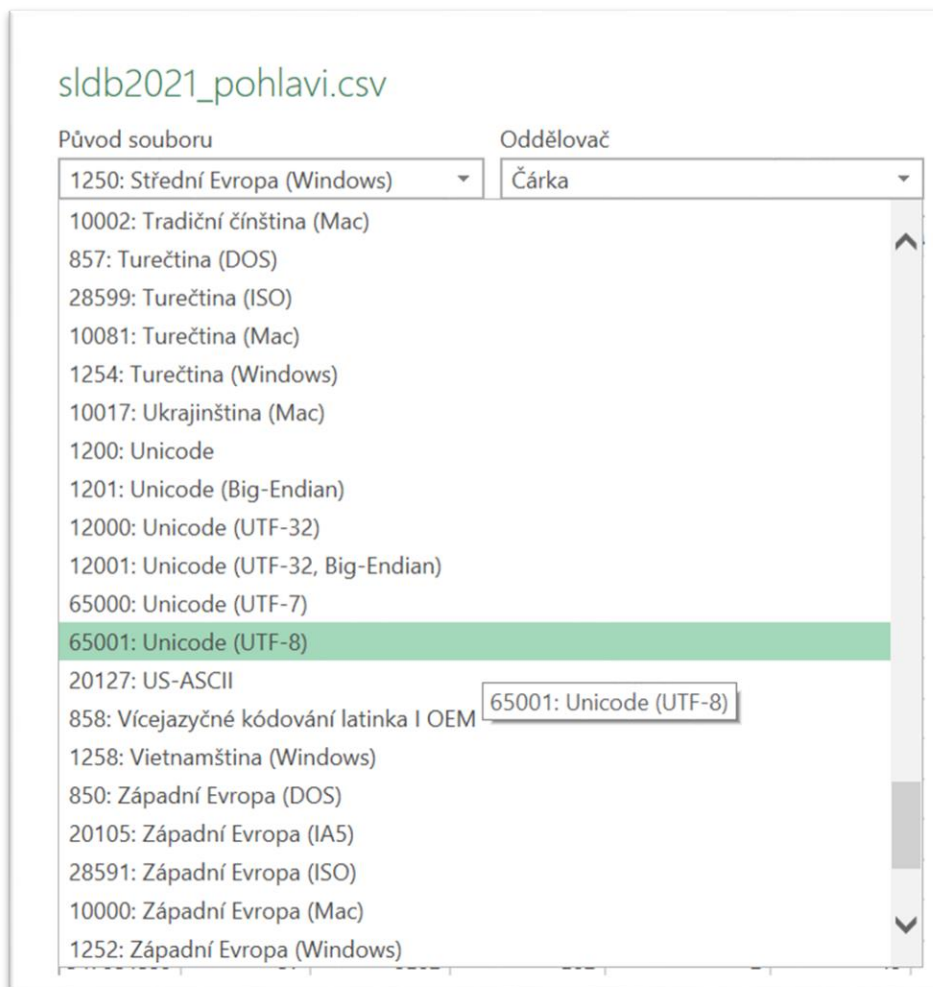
sldb2021_pohlavi.csv

Původ souboru
1250: Střední Evropa (Windows)

Oddělovač
Čárka

10002: Tradiční čínština (Mac)
857: Turečtina (DOS)
28599: Turečtina (ISO)
10081: Turečtina (Mac)
1254: Turečtina (Windows)
10017: Ukrajinština (Mac)
1200: Unicode
1201: Unicode (Big-Endian)
12000: Unicode (UTF-32)
12001: Unicode (UTF-32, Big-Endian)
65000: Unicode (UTF-7)
65001: Unicode (UTF-8)
20127: US-ASCII
858: Vícejazyčné kódování latinka I OEM
65001: Unicode (UTF-8)
1258: Vietnamština (Windows)
850: Západní Evropa (DOS)
20105: Západní Evropa (IA5)
28591: Západní Evropa (ISO)
10000: Západní Evropa (Mac)
1252: Západní Evropa (Windows)